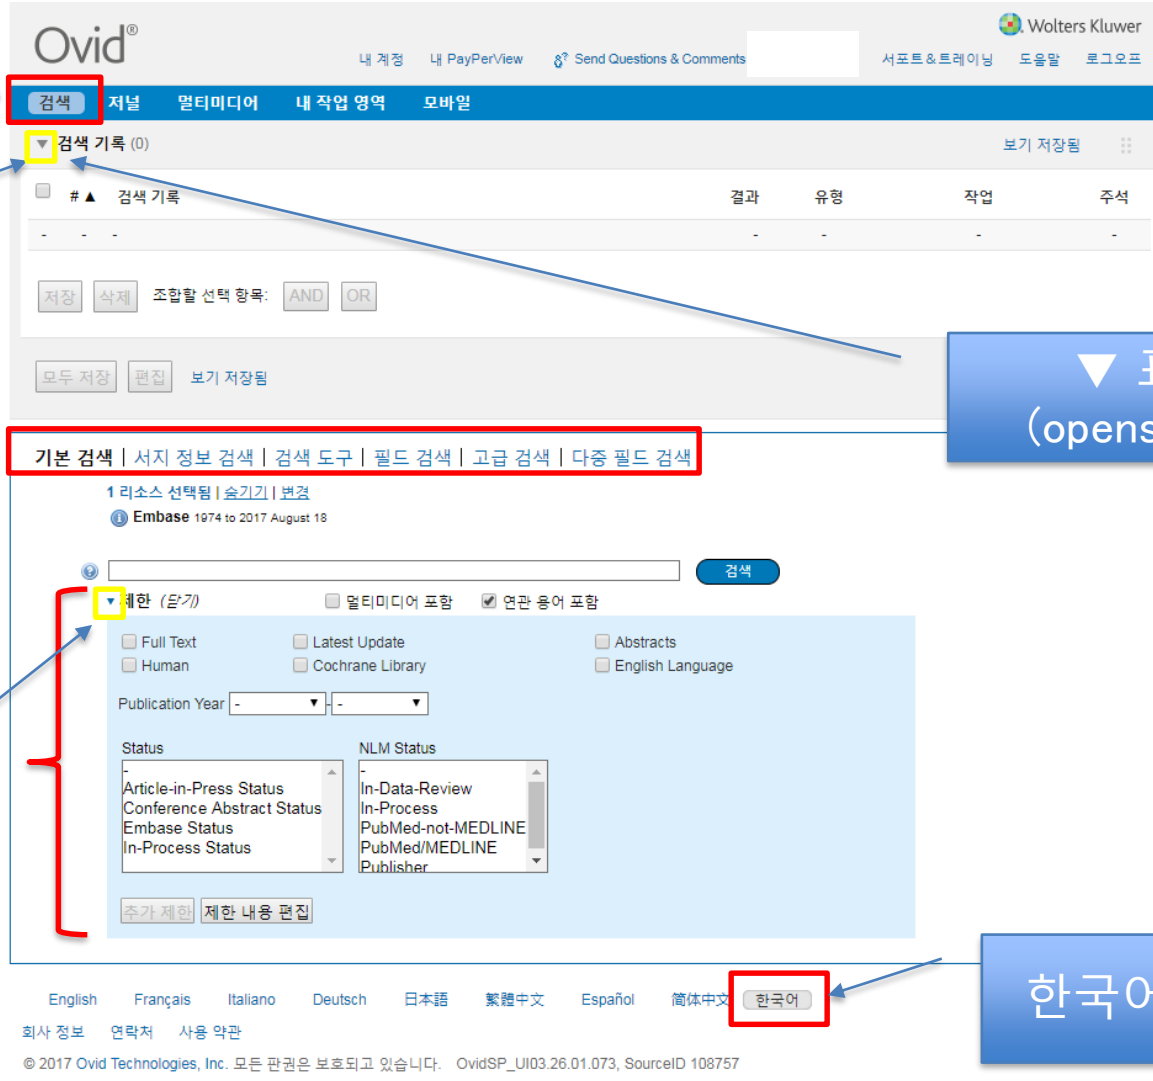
Ovid®

Wolters Kluwer

내 계정 내 PayPerView Send Questions & Comments 서포트&트레이닝 도움말 로그오프

검색 저널 멀티미디어 내 작업 영역 모바일

▼ 검색 기록 (0)

보기 저장됨

| # ▲ | 검색 기록 | 결과 | 유형 | 작업 | 주석 |
|---|---|---|---|---|---|
| - | - | - | - | - | - |

저장 삭제 조합할 선택 항목: AND OR

모두 저장 편집 보기 저장됨

▼ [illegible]
(opens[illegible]

기본 검색 | 서지 정보 검색 | 검색 도구 | 필드 검색 | 고급 검색 | 다중 필드 검색

1 리소스 선택됨 | 숨기기 | 변경

Embase 1974 to 2017 August 18

검색

▼ 제한 (닫기) 멀티미디어 포함 연관 용어 포함

Full Text
Human
Latest Update
Cochrane Library
Abstracts
English Language

Publication Year - -

Status
-
Article-in-Press Status
Conference Abstract Status
Embase Status
In-Process Status

NLM Status
-
In-Data-Review
In-Process
PubMed-not-MEDLINE
PubMed/MEDLINE
Publisher

추가 제한 제한 내용 편집

한국어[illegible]

English Français Italiano Deutsch 日本語 繁體中文 Español 简体中文 한국어

회사 정보 연락처 사용 약관

© 2017 Ovid Technologies, Inc. 모든 판권은 보호되고 있습니다. OvidSP_UI03.26.01.073, SourceID 108757